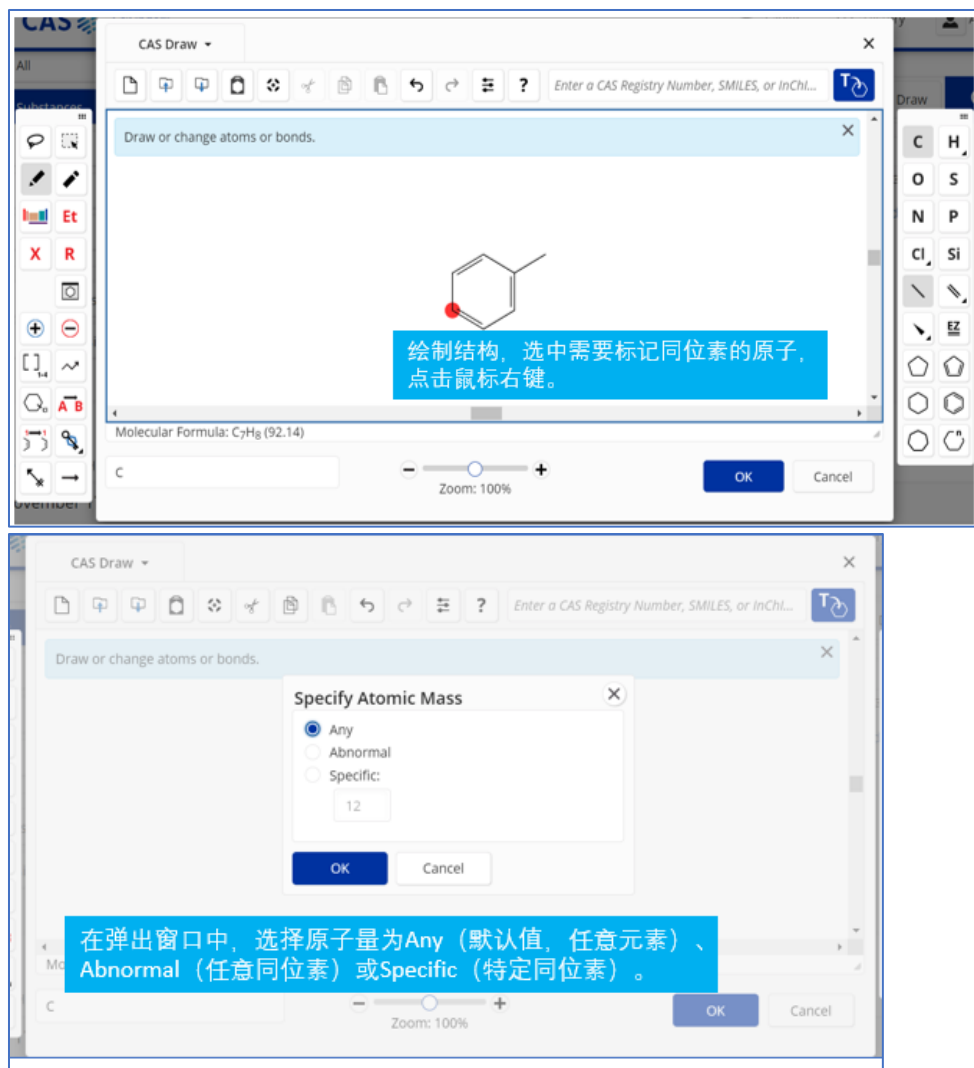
CAS Draw

Enter a CAS Registry Number, SMILES, or InChI...

Draw or change atoms or bonds.

Et
X R

C H
O S
N P
Cl Si

EZ

绘制结构，选中需要标记同位素的原子，点击鼠标右键。

Molecular Formula: $C_7H_8$ (92.14)

C

Zoom: 100%

OK Cancel

CAS Draw

Enter a CAS Registry Number, SMILES, or InChI...

Draw or change atoms or bonds.

Specify Atomic Mass

Any
Abnormal
Specific:
12

OK Cancel

在弹出窗口中，选择原子量为Any（默认值，任意元素）、Abnormal（任意同位素）或Specific（特定同位素）。

C

Zoom: 100%

OK Cancel